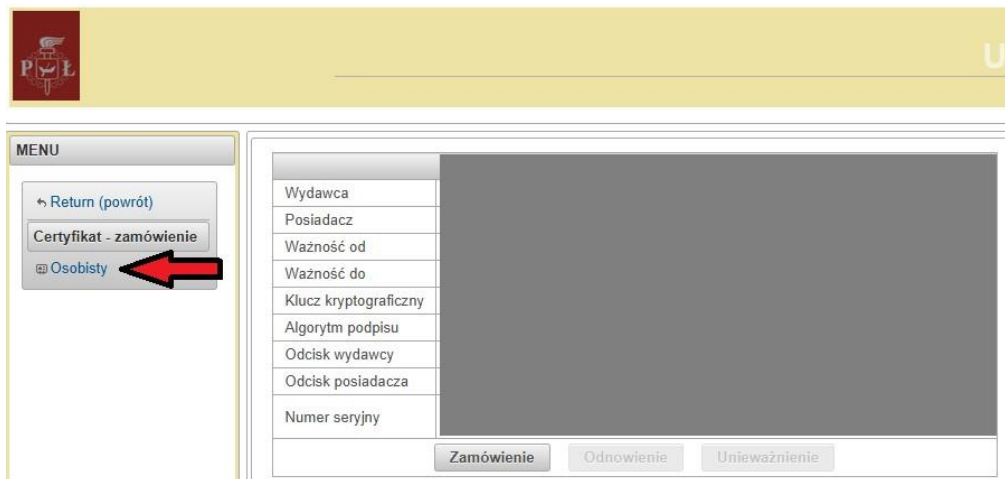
P Ł

U

MENU

↰ Return (powrót)

Certyfikat - zamówienie

⊞ Osobisty

| |
|---|
| Wydawca |
| Posiadacz |
| Ważność od |
| Ważność do |
| Klucz kryptograficzny |
| Algorytm podpisu |
| Odcisk wydawcy |
| Odcisk posiadacza |
| Numer seryjny |

Zamówienie Odnowienie Unieważnienie